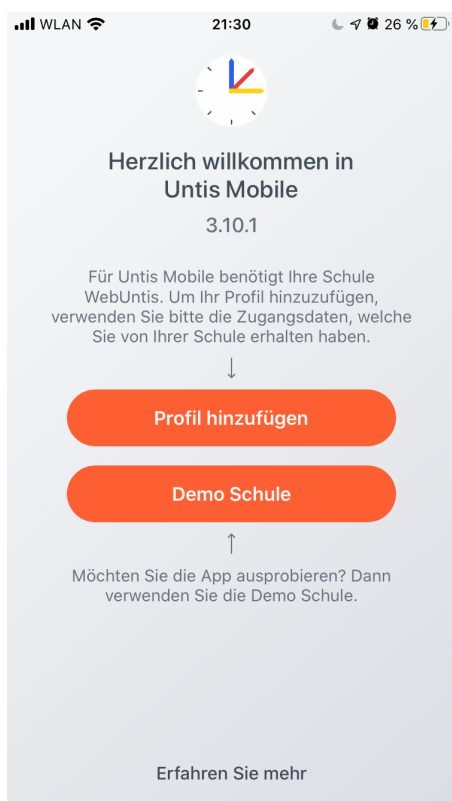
WLAN 21:30 26 %

Herzlich willkommen in Untis Mobile

3.10.1

Für Untis Mobile benötigt Ihre Schule WebUntis. Um Ihr Profil hinzuzufügen, verwenden Sie bitte die Zugangsdaten, welche Sie von Ihrer Schule erhalten haben.

↓

Profil hinzufügen

Demo Schule

↑

Möchten Sie die App ausprobieren? Dann verwenden Sie die Demo Schule.

Erfahren Sie mehr